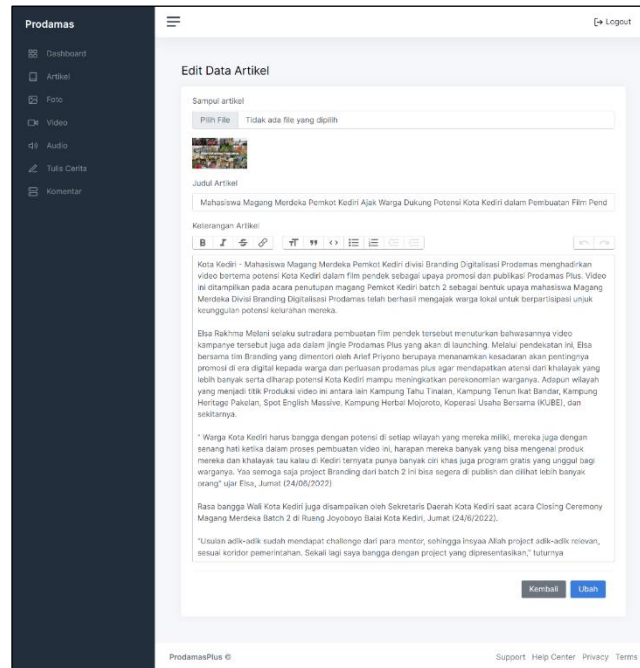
Prodamas

Dashboard
Artikel
Foto
Video
Audio
Tulis Cerita
Komentar

Logout

Edit Data Artikel

Sampul artikel

Pilih File Tidak ada file yang dipilih

Judul Artikel

Mahasiswa Magang Merdeka Pemkot Kediri Ajak Warga Dukung Potensi Kota Kediri dalam Pembuatan Film Pend

Keterangan Artikel

Kota Kediri - Mahasiswa Magang Merdeka Pemkot Kediri divisi Branding Digitalisasi Prodamas menghadirkan video bertema potensi Kota Kediri dalam film pendek sebagai upaya promosi dan publikasi Prodamas Plus. Video ini ditampilkan pada acara penutupan magang Pemkot Kediri batch 2 sebagai bentuk upaya mahasiswa Magang Merdeka Divisi Branding Digitalisasi Prodamas telah berhasil mengajak warga lokal untuk berpartisipasi unjuk keunggulan potensi kelurahan mereka.

Elsa Rakhma Melani selaku sutradara pembuatan film pendek tersebut menuturkan bahwasannya video kampanye tersebut juga ada dalam jingle Prodamas Plus yang akan di launching. Melalui pendekatan ini, Elsa bersama tim Branding yang dimentori oleh Arief Priyono berupaya menanamkan kesadaran akan pentingnya promosi di era digital kepada warga dan perluasan prodamas plus agar mendapatkan atensi dari khalayak yang lebih banyak serta diharap potensi Kota Kediri mampu meningkatkan perekonomian warganya. Adapun wilayah yang menjadi titik Produksi video ini antara lain Kampung Tahu Tinalan, Kampung Tenun Ikat Bandar, Kampung Heritage Pakelan, Spot English Massive, Kampung Herbal Mojoroto, Koperasi Usaha Bersama (KUBE), dan sekitarnya.

" Warga Kota Kediri harus bangga dengan potensi di setiap wilayah yang mereka miliki, mereka juga dengan senang hati ketika dalam proses pembuatan video ini, harapan mereka banyak yang bisa mengenai produk mereka dan khalayak tau kalau di Kediri ternyata punya banyak ciri khas juga program gratis yang unggul bagi warganya. Yaa semoga saja project Branding dari batch 2 ini bisa segera di publish dan dilihat lebih banyak orang" ujar Elsa, Jumat (24/06/2022)

Rasa bangga Wali Kota Kediri juga disampaikan oleh Sekretaris Daerah Kota Kediri saat acara Closing Ceremony Magang Merdeka Batch 2 di Ruang Joyoboyo Balai Kota Kediri, Jumat (24/6/2022).

"Usulan adik-adik sudah mendapat challenge dari para mentor, sehingga insyaa Allah project adik-adik relevan, sesuai koridor pemerintahan. Sekali lagi saya bangga dengan project yang dipresentasikan," tuturnya

Kembali Ubah

ProdamasPlus ©

Support Help Center Privacy Terms